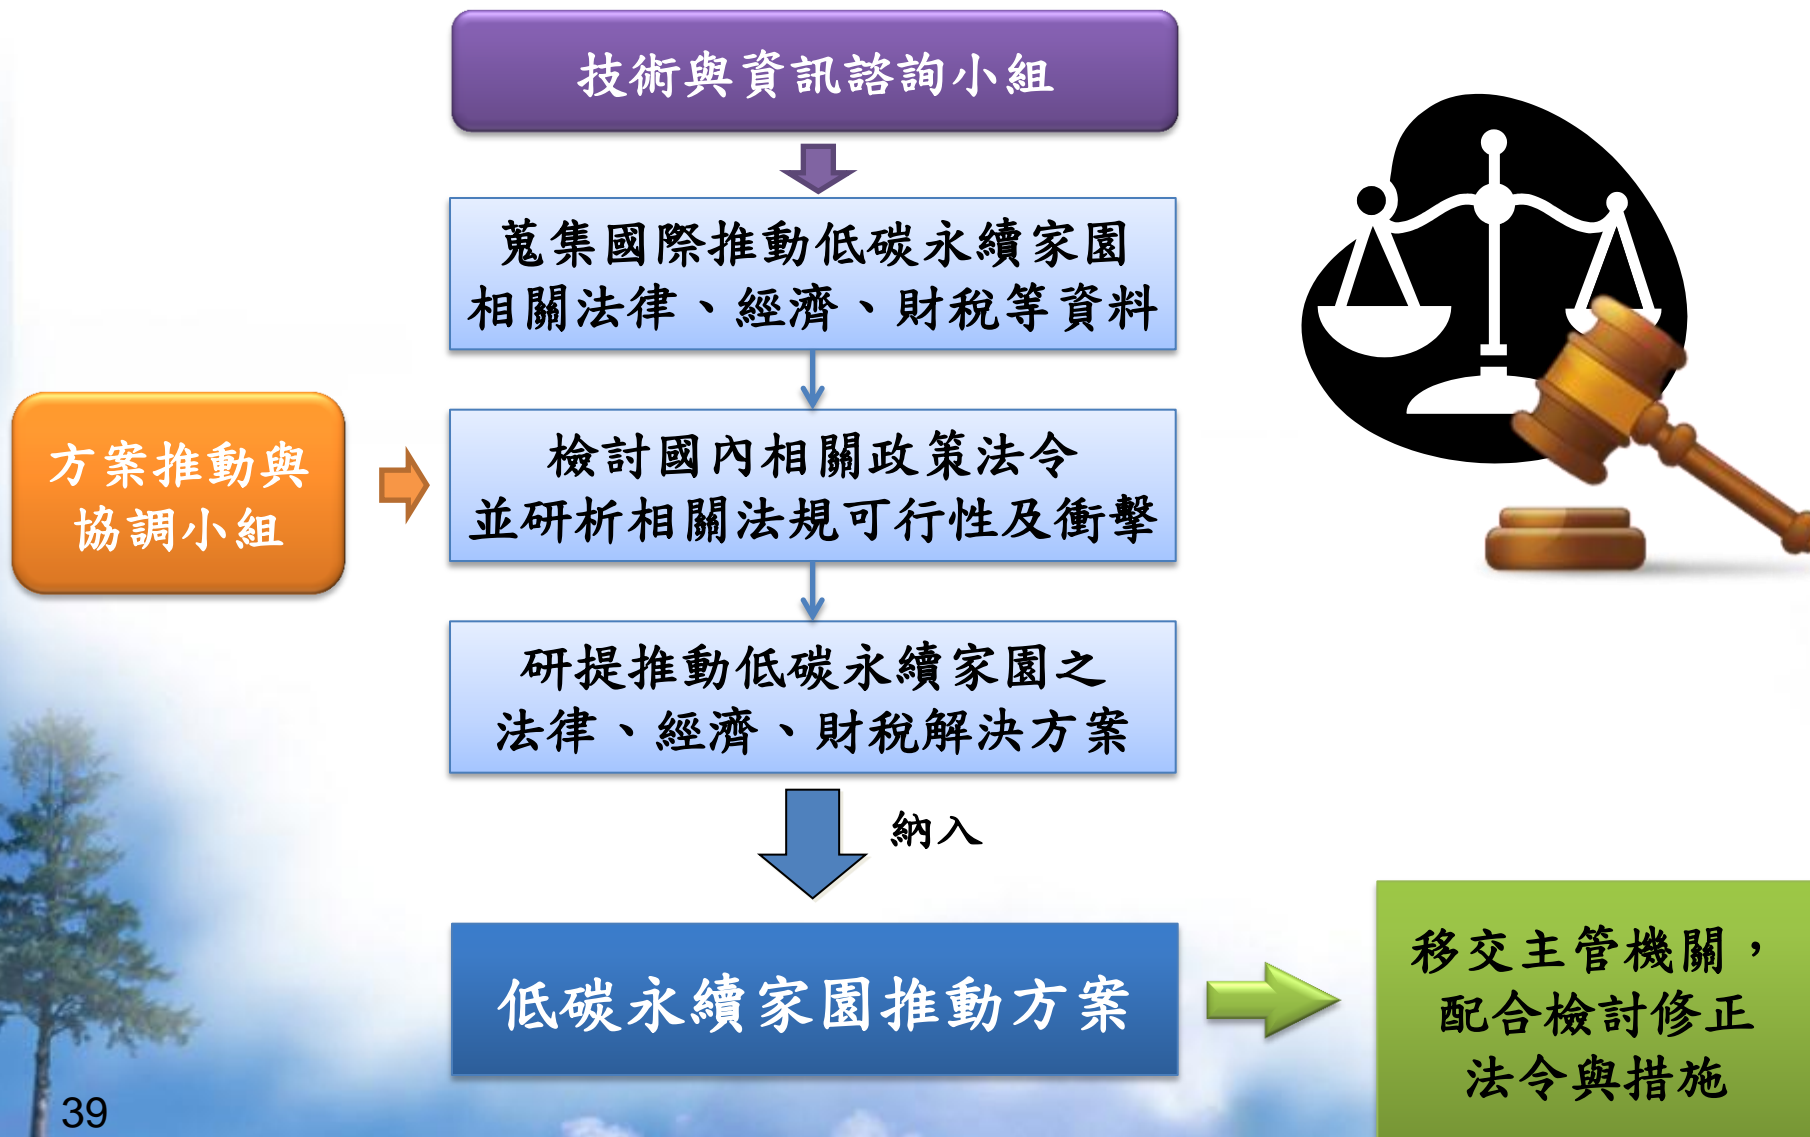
技術與資訊諮詢小組

蒐集國際推動低碳永續家園相關法律、經濟、財稅等資料

方案推動與協調小組

檢討國內相關政策法令並研析相關法規可行性及衝擊

研提推動低碳永續家園之法律、經濟、財稅解決方案

納入

低碳永續家園推動方案

移交主管機關，配合檢討修正法令與措施

39